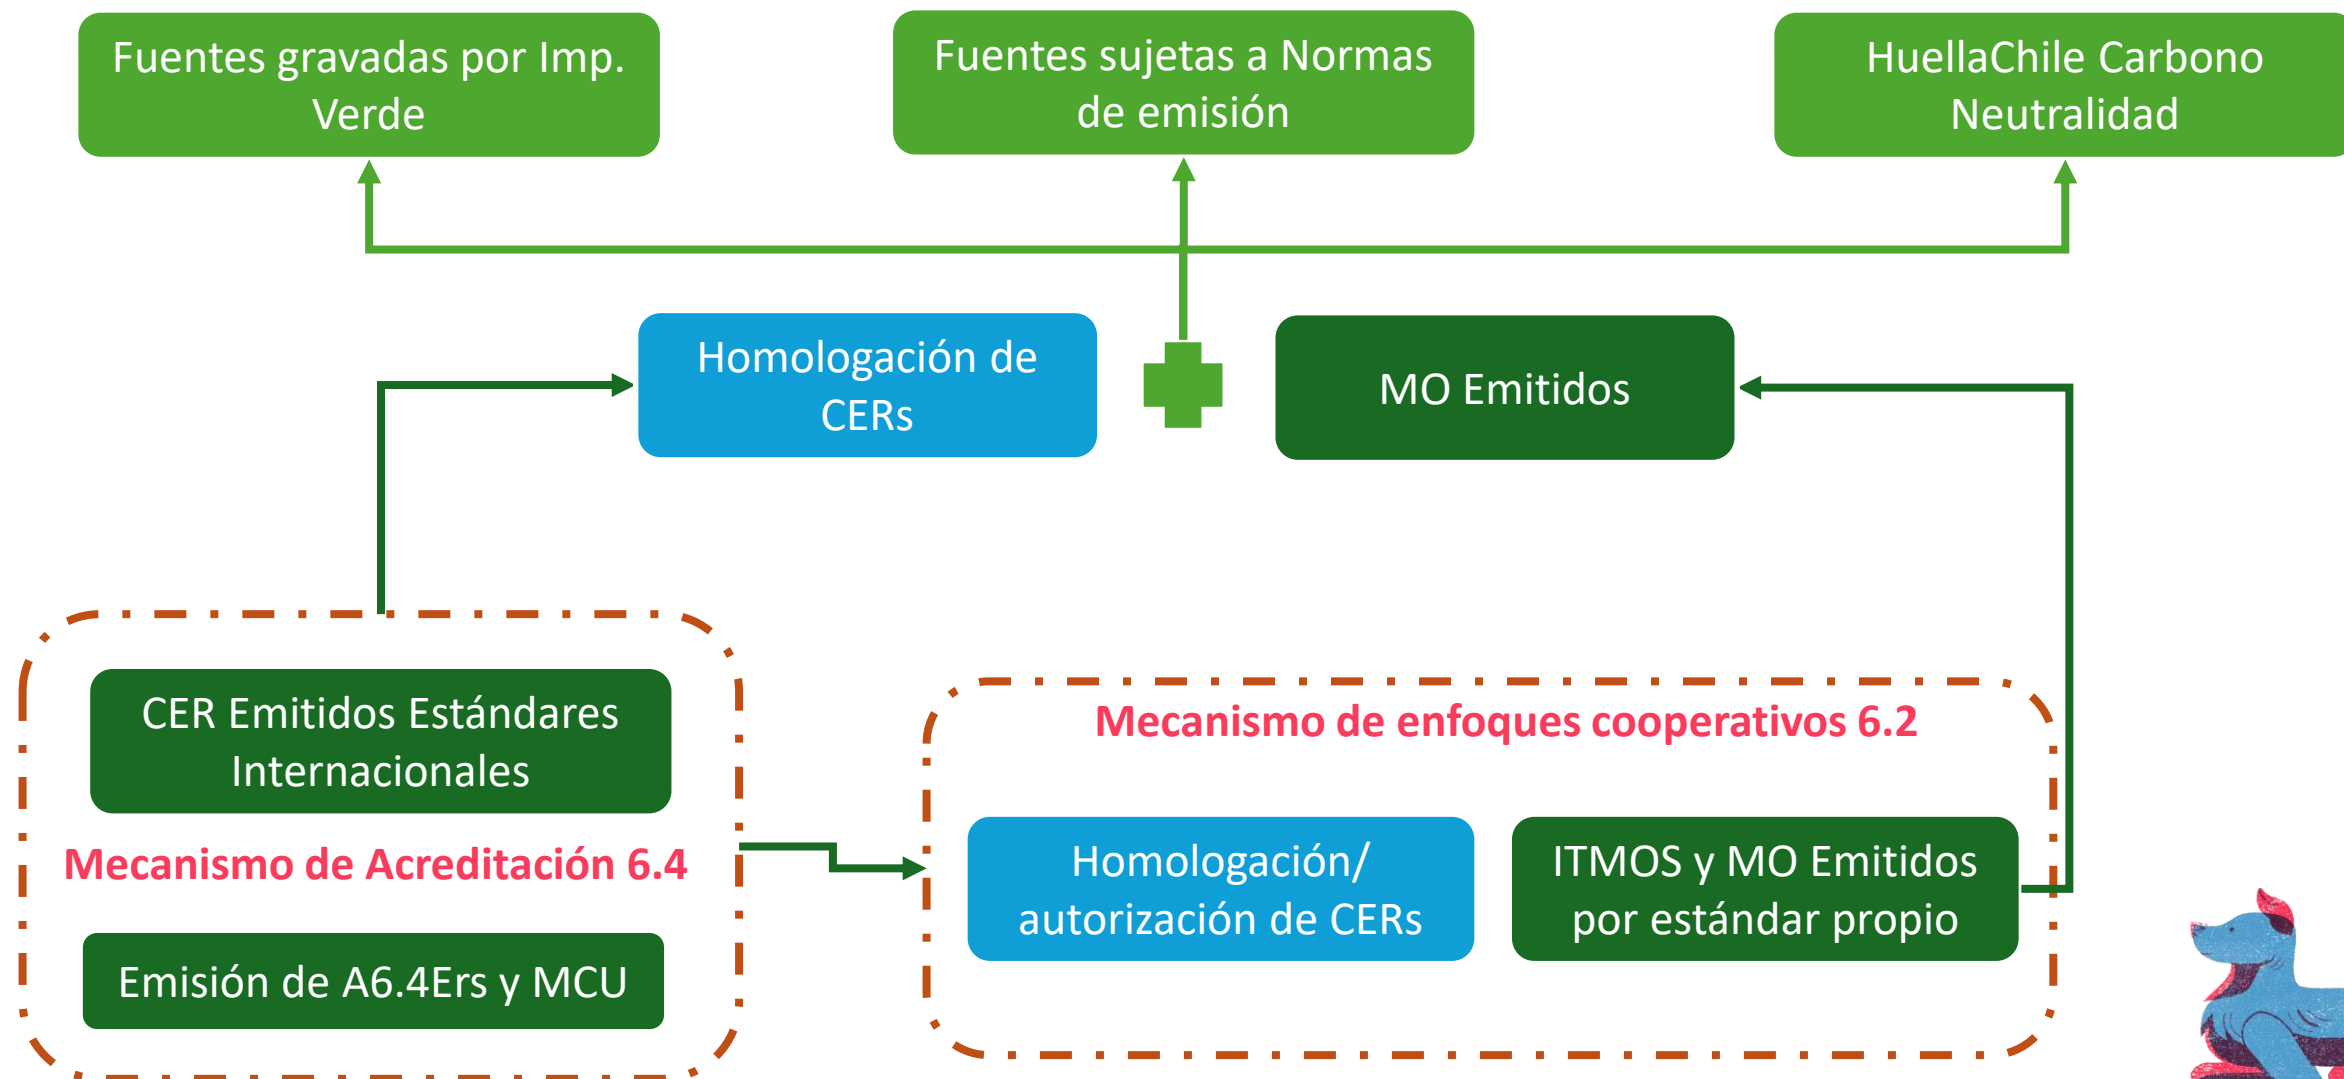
Fuentes gravadas por Imp. Verde

Fuentes sujetas a Normas de emisión

HuellaChile Carbono Neutralidad

Homologación de CERs

MO Emitidos

CER Emitidos Estándares Internacionales

Mecanismo de Acreditación 6.4

Emisión de A6.4Ers y MCU

Mecanismo de enfoques cooperativos 6.2

Homologación/ autorización de CERs

ITMOS y MO Emitidos por estándar propio